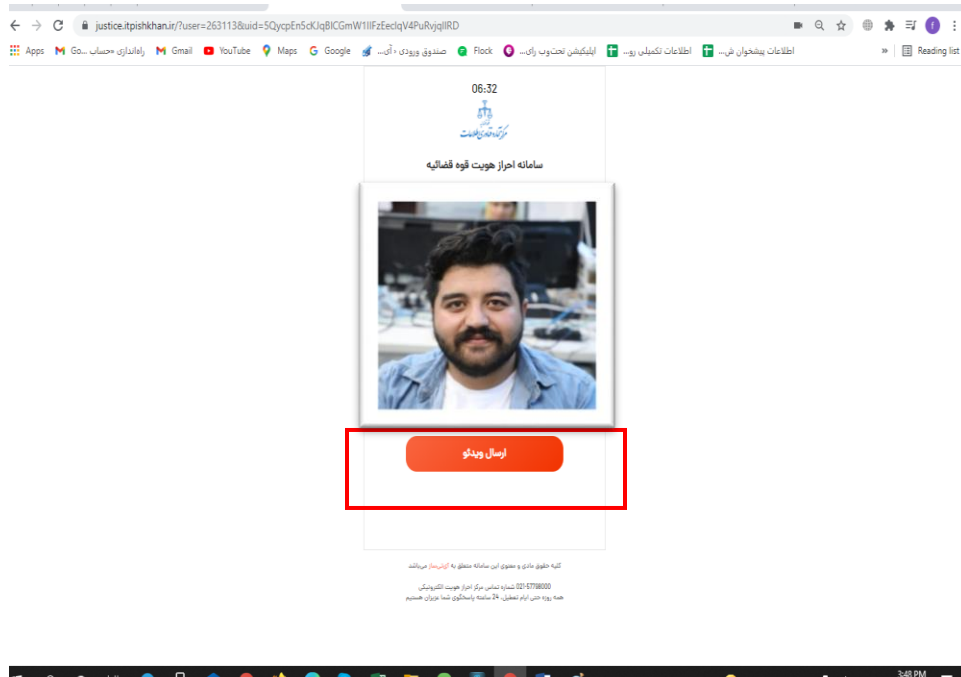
justice.itpishkhan.ir/?user=263113&uid=5QycpEn5cKJqBICGmW1IlFzEeclqV4PuRvjqIIRD

Apps راه‌اندازی «حساب ...Go Gmail YouTube Maps Google صندوق ورودی - آی... Flock اپلیکیشن تحت‌وب رای... اطلاعات تکمیلی رو... اطلاعات پیشخوان ش... » Reading list

06:32

مرکز آمار و فناوری اطلاعات

سامانه احراز هویت قوه قضائیه

ارسال ویدئو

کلیه حقوق مادی و معنوی این سامانه متعلق به کارتن‌ساز می‌باشد

021-57788000 شماره تماس مرکز احراز هویت الکترونیکی.
همه روزه حتی ایام تعطیل، 24 ساعته پاسخگوی شما عزیزان هستیم

3:48 PM